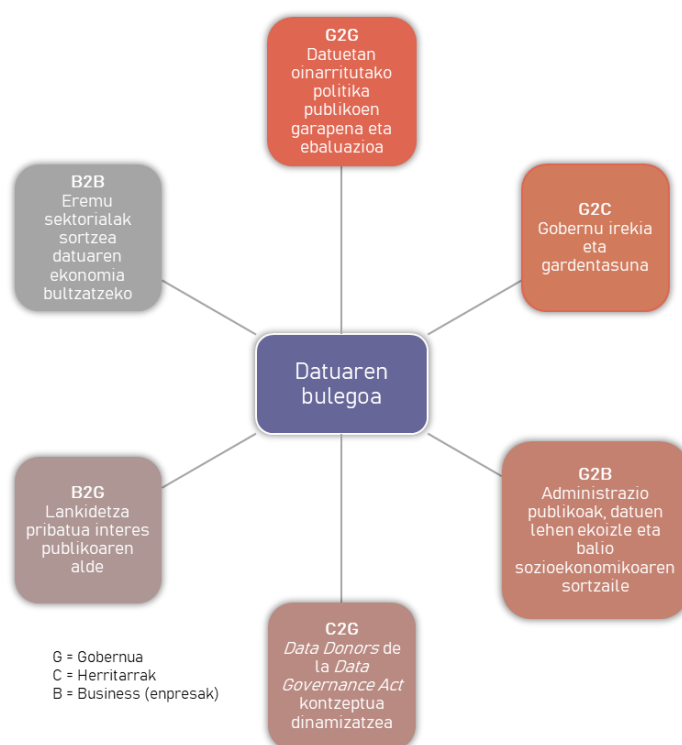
G2G
Datuetan oinarritutako politika publikoen garapena eta ebaluazioa

B2B
Eremu sektorialak sortzea datuaren ekonomia bultzatzeko

G2C
Gobernu irekia eta gardentasuna

Datuaren bulegoa

B2G
Lankidetza pribatua interes publikoaren alde

G2B
Administrazio publikoak, datuen lehen ekoizle eta balio sozioekonomikoaren sortzaile

C2G
*Data Donors* de la *Data Governance Act* kontzeptua dinamizatzea

G = Gobernua
C = Herritarrak
B = Business (enpresak)